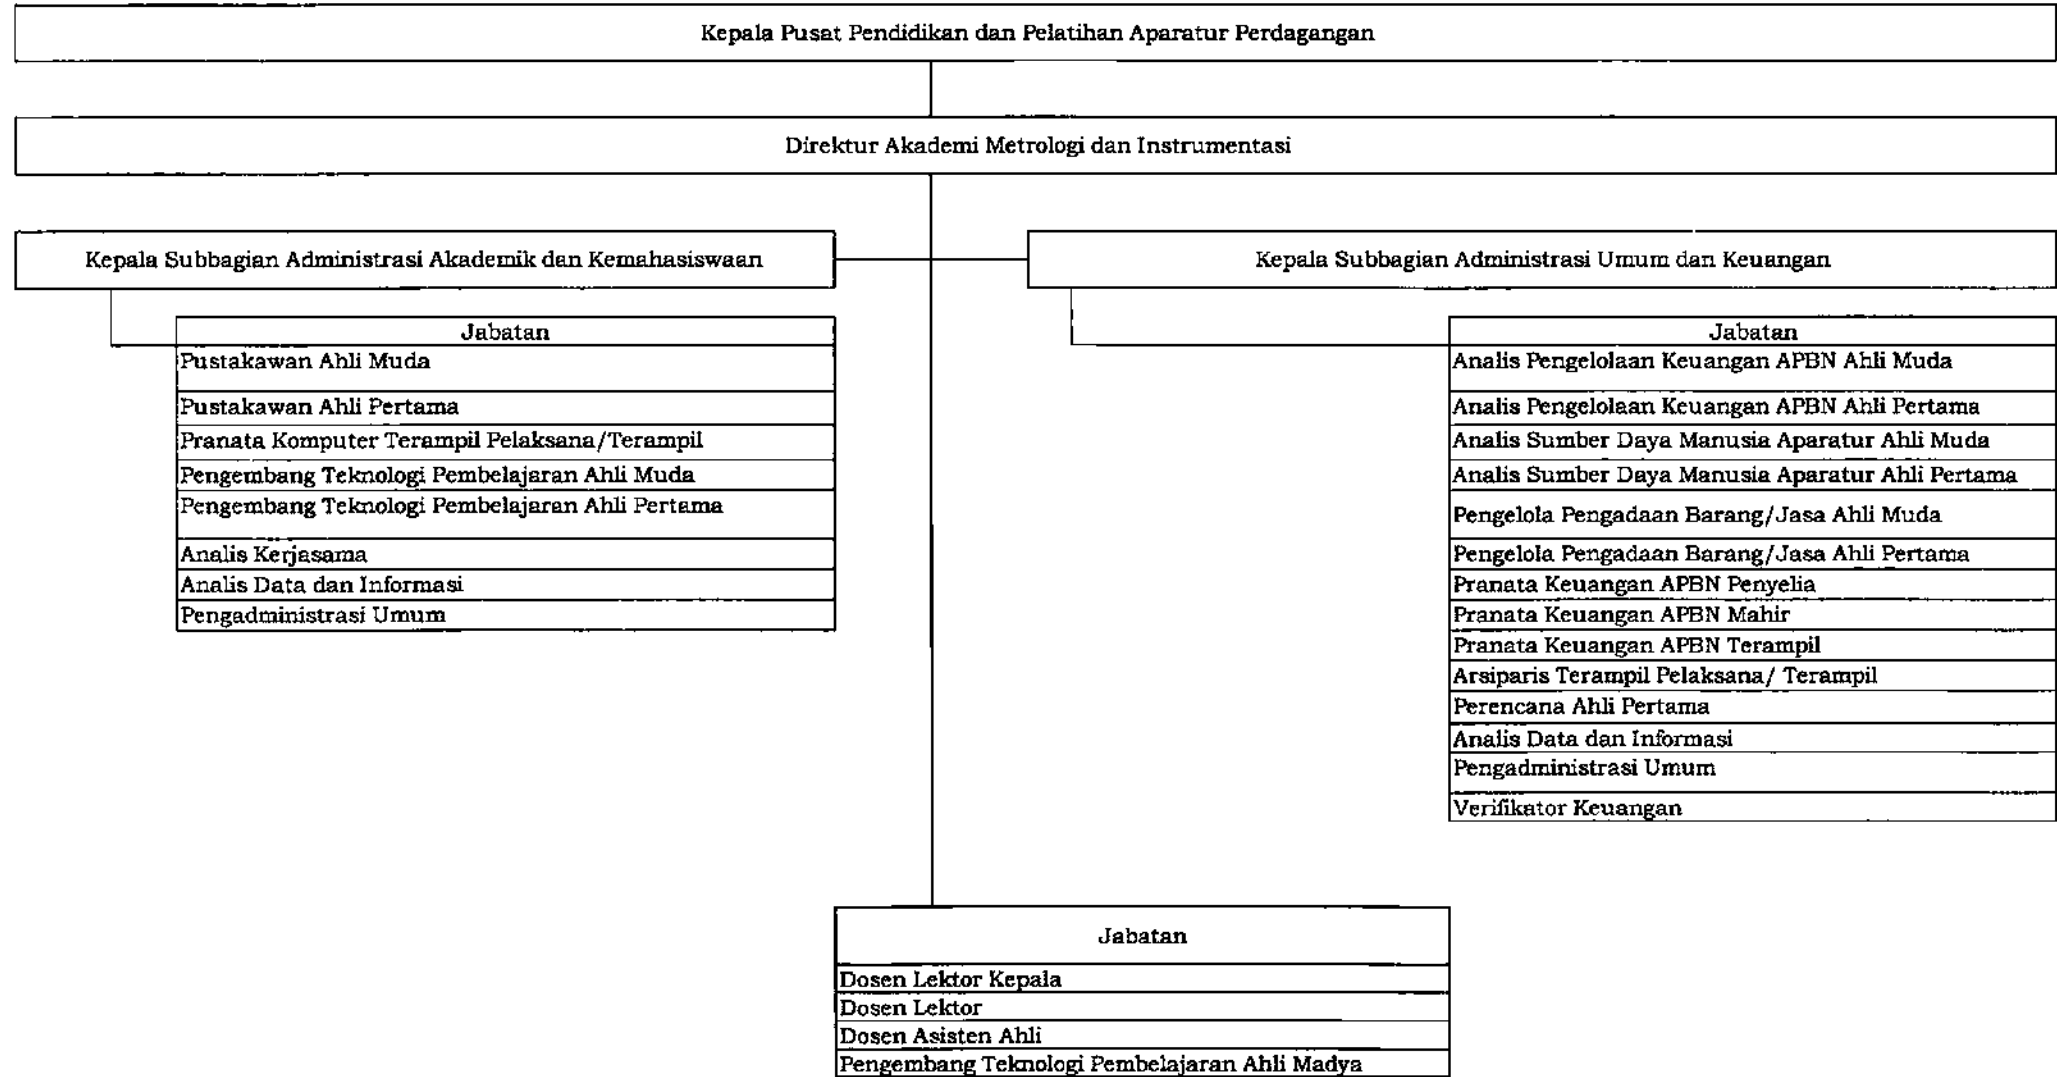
Kepala Pusat Pendidikan dan Pelatihan Aparatur Perdagangan

Direktur Akademi Metrologi dan Instrumentasi

Kepala Subbagian Administrasi Akademik dan Kemahasiswaan

| Jabatan |
|---|
| Pustakawan Ahli Muda |
| Pustakawan Ahli Pertama |
| Pranata Komputer Terampil Pelaksana/Terampil |
| Pengembang Teknologi Pembelajaran Ahli Muda |
| Pengembang Teknologi Pembelajaran Ahli Pertama |
| Analis Kerjasama |
| Analis Data dan Informasi |
| Pengadministrasi Umum |

Kepala Subbagian Administrasi Umum dan Keuangan

| Jabatan |
|---|
| Analis Pengelolaan Keuangan APBN Ahli Muda |
| Analis Pengelolaan Keuangan APBN Ahli Pertama |
| Analis Sumber Daya Manusia Aparatur Ahli Muda |
| Analis Sumber Daya Manusia Aparatur Ahli Pertama |
| Pengelola Pengadaan Barang/Jasa Ahli Muda |
| Pengelola Pengadaan Barang/Jasa Ahli Pertama |
| Pranata Keuangan APBN Penyelia |
| Pranata Keuangan APBN Mahir |
| Pranata Keuangan APBN Terampil |
| Arsiparis Terampil Pelaksana/ Terampil |
| Perencana Ahli Pertama |
| Analis Data dan Informasi |
| Pengadministrasi Umum |
| Verifikator Keuangan |

| Jabatan |
|---|
| Dosen Lektor Kepala |
| Dosen Lektor |
| Dosen Asisten Ahli |
| Pengembang Teknologi Pembelajaran Ahli Madya |